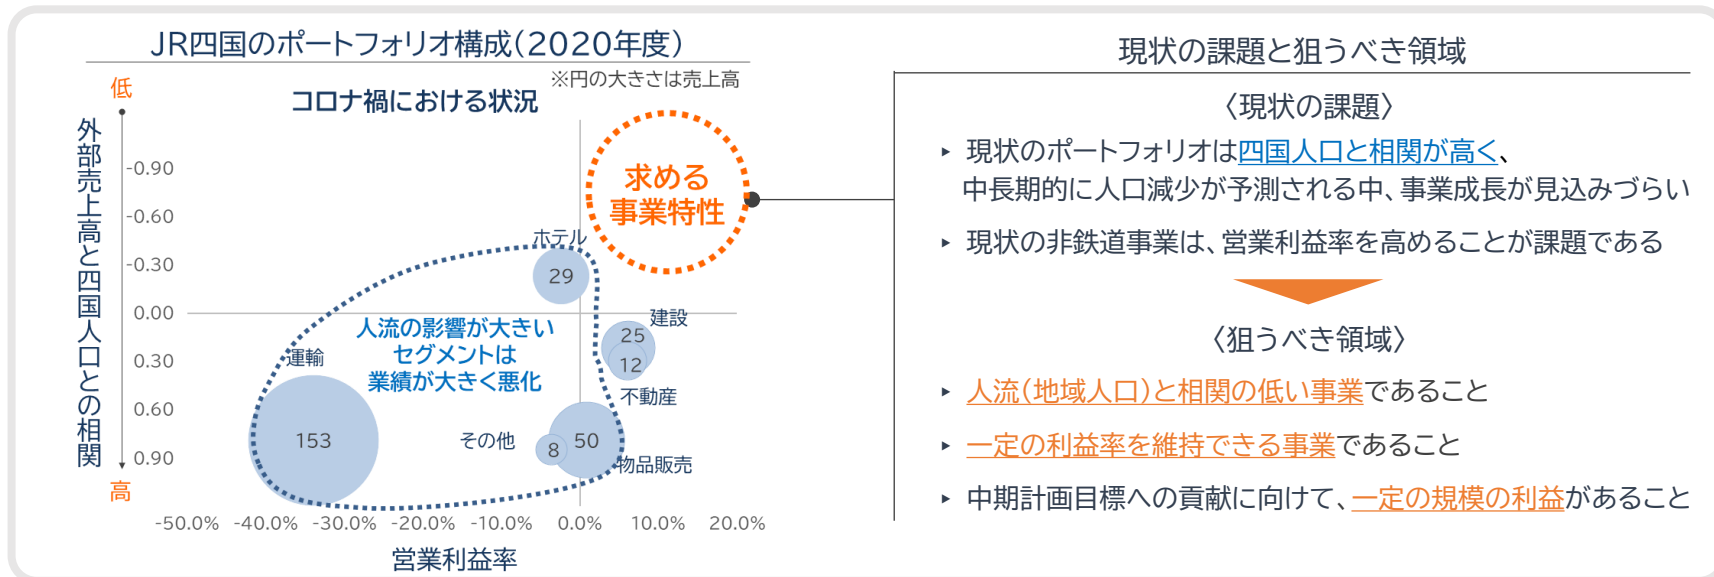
JR四国のポートフォリオ構成(2020年度)

※円の大きさは売上高

コロナ禍における状況

低

外部売上高と四国人口との相関

-0.90
-0.60
-0.30
0.00
0.30
0.60
0.90

高

求める事業特性

ホテル
29

建設
25
12
不動産

運輸
153

人流の影響が大きいセグメントは業績が大きく悪化

その他
8
50
物品販売

-50.0% -40.0% -30.0% -20.0% -10.0% 0.0% 10.0% 20.0%

営業利益率

現状の課題と狙うべき領域

〈現状の課題〉

▸ 現状のポートフォリオは四国人口と相関が高く、中長期的に人口減少が予測される中、事業成長が見込みづらい

▸ 現状の非鉄道事業は、営業利益率を高めることが課題である

〈狙うべき領域〉

▸ 人流(地域人口)と相関の低い事業であること

▸ 一定の利益率を維持できる事業であること

▸ 中期計画目標への貢献に向けて、一定の規模の利益があること